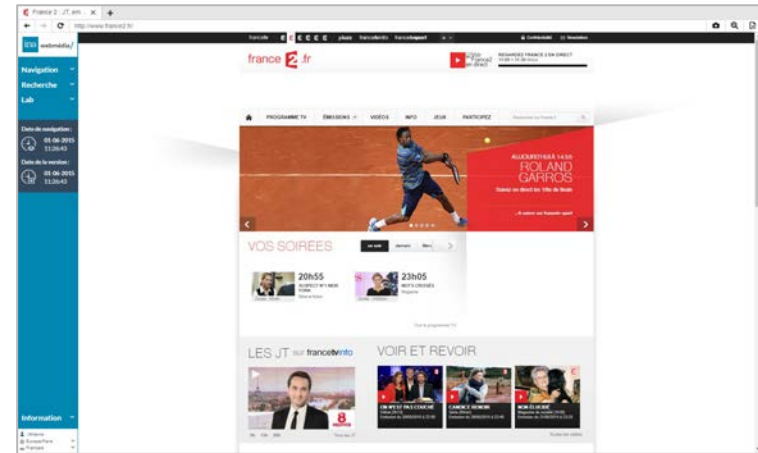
France 2 : JT, ém... ×

http://www.france2.fr/

ina webmédia/

Navigation

Recherche

Lab

Date de navigation :
01-06-2015
11:26:43

Date de la version :
01-06-2015
11:26:43

Information

francetv plus francetvinfo francetvsport

france 2 .fr

REGARDEZ FRANCE 2 EN DIRECT

PROGRAMME TV ÉMISSIONS VIDÉOS INFO JEUX PARTICIPEZ

AUJOURD'HUI 14:55
ROLAND GARROS
Suivez en direct les 1/8e de finale

VOS SOIRÉES

20h55
23h05

LES JT sur francetvinfo

VOIR ET REVOIR

8